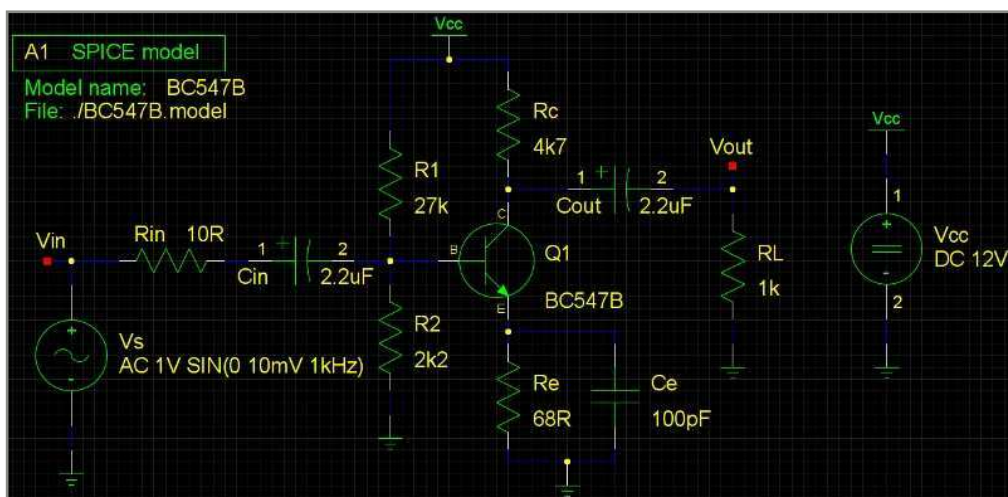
A1 SPICE model

Model name: BC547B
File: ./BC547B.model

Vcc

Rc
4k7

R1
27k

Vout

1 + 2
Cout 2.2uF

Vcc

1
+
-
2

Vcc
DC 12V

Vin

Rin 10R

1 + 2
Cin 2.2uF

B
C
E

Q1
BC547B

RL
1k

Vs
AC 1V SIN(0 10mV 1kHz)

+
-

R2
2k2

Re
68R

Ce
100pF